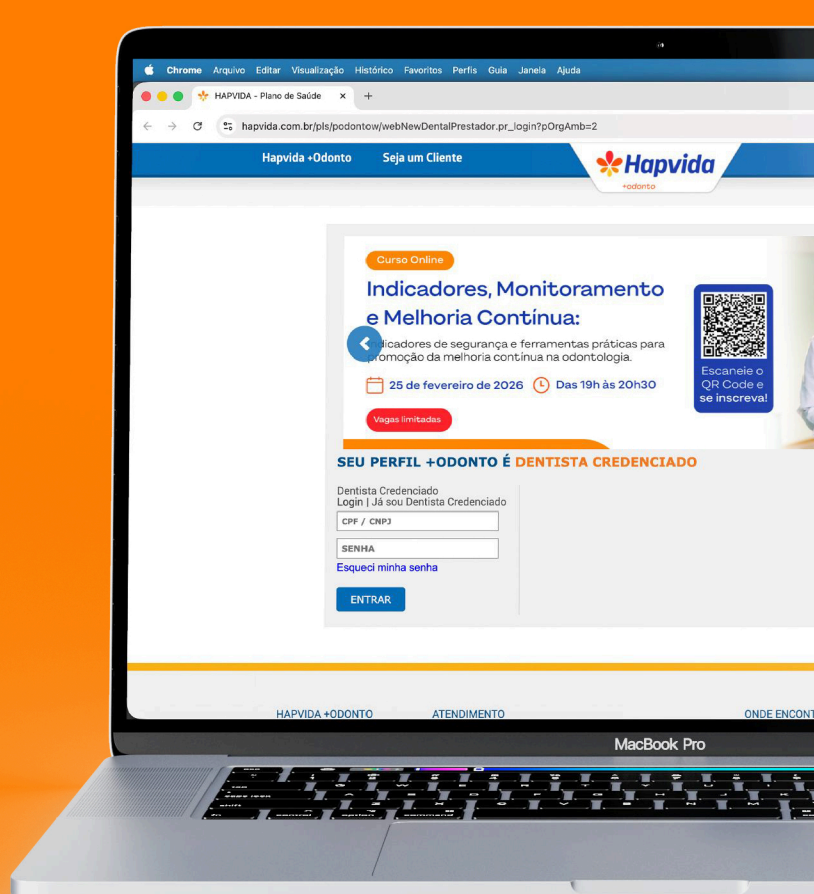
Chrome Arquivo Editar Visualização Histórico Favoritos Perfis Guia Janela Ajuda

HAPVIDA - Plano de Saúde

hapvida.com.br/pls/podontow/webNewDentalPrestador.pr_login?pOrgAmb=2

Hapvida +Odonto Seja um Cliente

Hapvida
+odonto

Curso Online

Indicadores, Monitoramento e Melhoria Contínua:

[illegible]dicadores de segurança e ferramentas práticas para promoção da melhoria contínua na odontologia.

25 de fevereiro de 2026 Das 19h às 20h30

Vagas limitadas

Escaneie o QR Code e se inscreva!

SEU PERFIL +ODONTO É DENTISTA CREDENCIADO

Dentista Credenciado
Login | Já sou Dentista Credenciado

CPF / CNPJ

SENHA

Esqueci minha senha

ENTRAR

HAPVIDA +ODONTO ATENDIMENTO ONDE ENCONT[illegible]

MacBook Pro